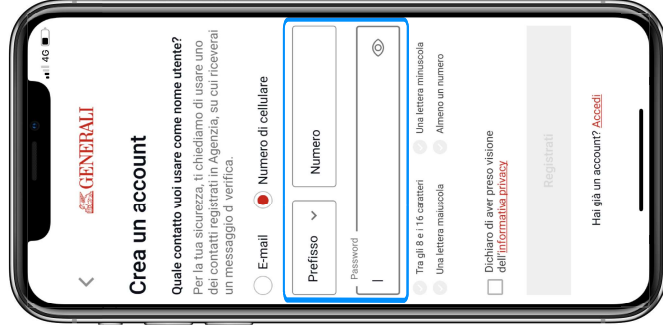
4G

GENERALI

Crea un account

Quale contatto vuoi usare come nome utente?

Per la tua sicurezza, ti chiediamo di usare uno dei contatti registrati in Agenzia, su cui riceverai un messaggio di verifica.

E-mail

Numero di cellulare

Prefisso

Numero

Password

Tra gli 8 e i 16 caratteri

Una lettera minuscola

Una lettera maiuscola

Almeno un numero

Dichiaro di aver preso visione dell'informativa privacy

Registrati

Hai già un account? Accedi